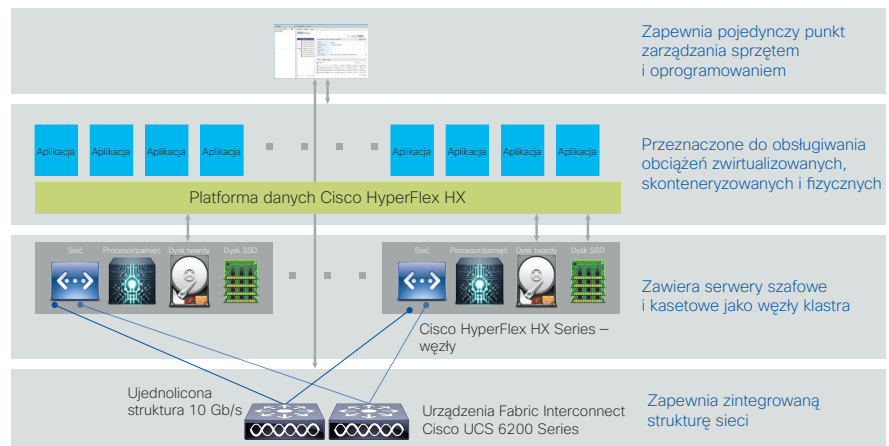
Zapewnia pojedynczy punkt zarządzania sprzętem i oprogramowaniem

Aplikacja Aplikacja Aplikacja Aplikacja

Aplikacja Aplikacja Aplikacja Aplikacja

Platforma danych Cisco HyperFlex HX

Przeznaczone do obsługiwania obciążeń zwirtualizowanych, skonteneryzowanych i fizycznych

Sieć Procesor/pamięć Dysk twardy Dysk SSD

Sieć Procesor/pamięć Dysk twardy Dysk SSD

Zawiera serwery szafowe i kasetowe jako węzły klastra

Cisco HyperFlex HX Series – węzły

Ujednolicona struktura 10 Gb/s

Urządzenia Fabric Interconnect Cisco UCS 6200 Series

Zapewnia zintegrowaną strukturę sieci